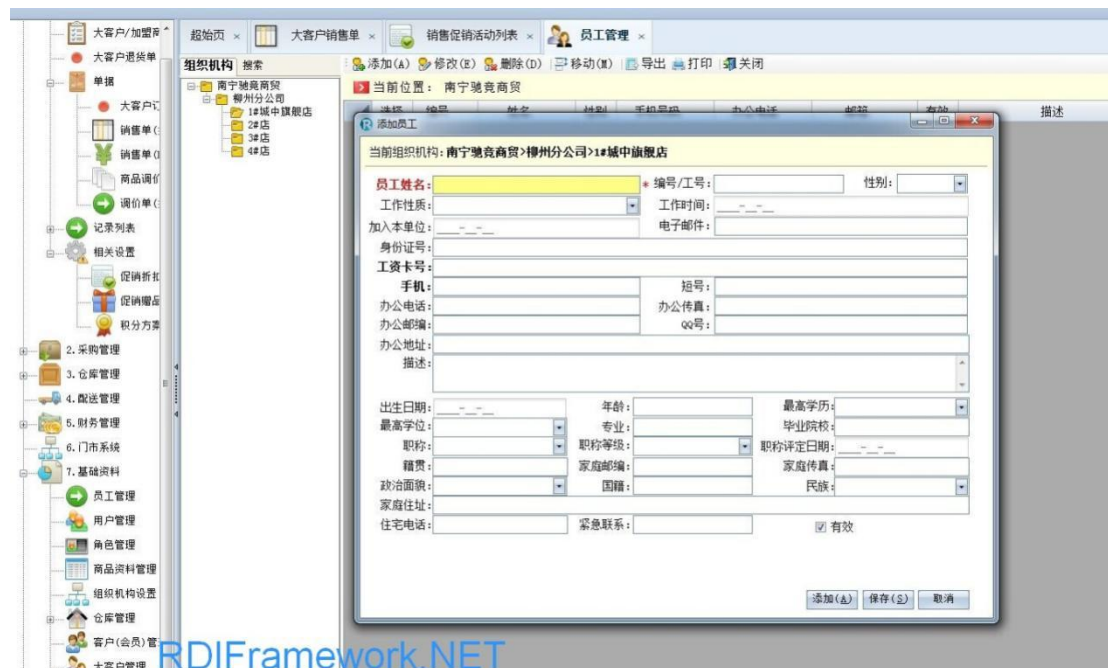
大客户/加盟商
大客户退货单
单据
大客户订
销售单(
销售单(
商品调价
调价单(
记录列表
相关设置
促销折扣
促销赠品
积分方案
2. 采购管理
3. 仓库管理
4. 配送管理
5. 财务管理
6. 门市系统
7. 基础资料
员工管理
用户管理
角色管理
商品资料管理
组织机构设置
仓库管理
客户(会员)管
大客户管理

超始页 × 大客户销售单 × 销售促销活动列表 × 员工管理 ×

组织机构 搜索
南宁驰竞商贸
柳州分公司
1#城中旗舰店
2#店
3#店
4#店

添加(A) 修改(E) 删除(D) 移动(M) 导出 打印 关闭
当前位置： 南宁驰竞商贸
选择 编号 姓名 性别 手机号码 办公电话 邮箱 有效 描述

添加员工
当前组织机构：南宁驰竞商贸>柳州分公司>1#城中旗舰店
员工姓名： * 编号/工号： 性别：
工作性质： 工作时间：
加入本单位： 电子邮件：
身份证号：
工资卡号：
手机： 短号：
办公电话： 办公传真：
办公邮编： QQ号：
办公地址：
描述：
出生日期： 年龄： 最高学历：
最高学位： 专业： 毕业院校：
职称： 职称等级： 职称评定日期：
籍贯： 家庭邮编： 家庭传真：
政治面貌： 国籍： 民族：
家庭住址：
住宅电话： 紧急联系：
有效
添加(A) 保存(S) 取消

RDIFramework.NET